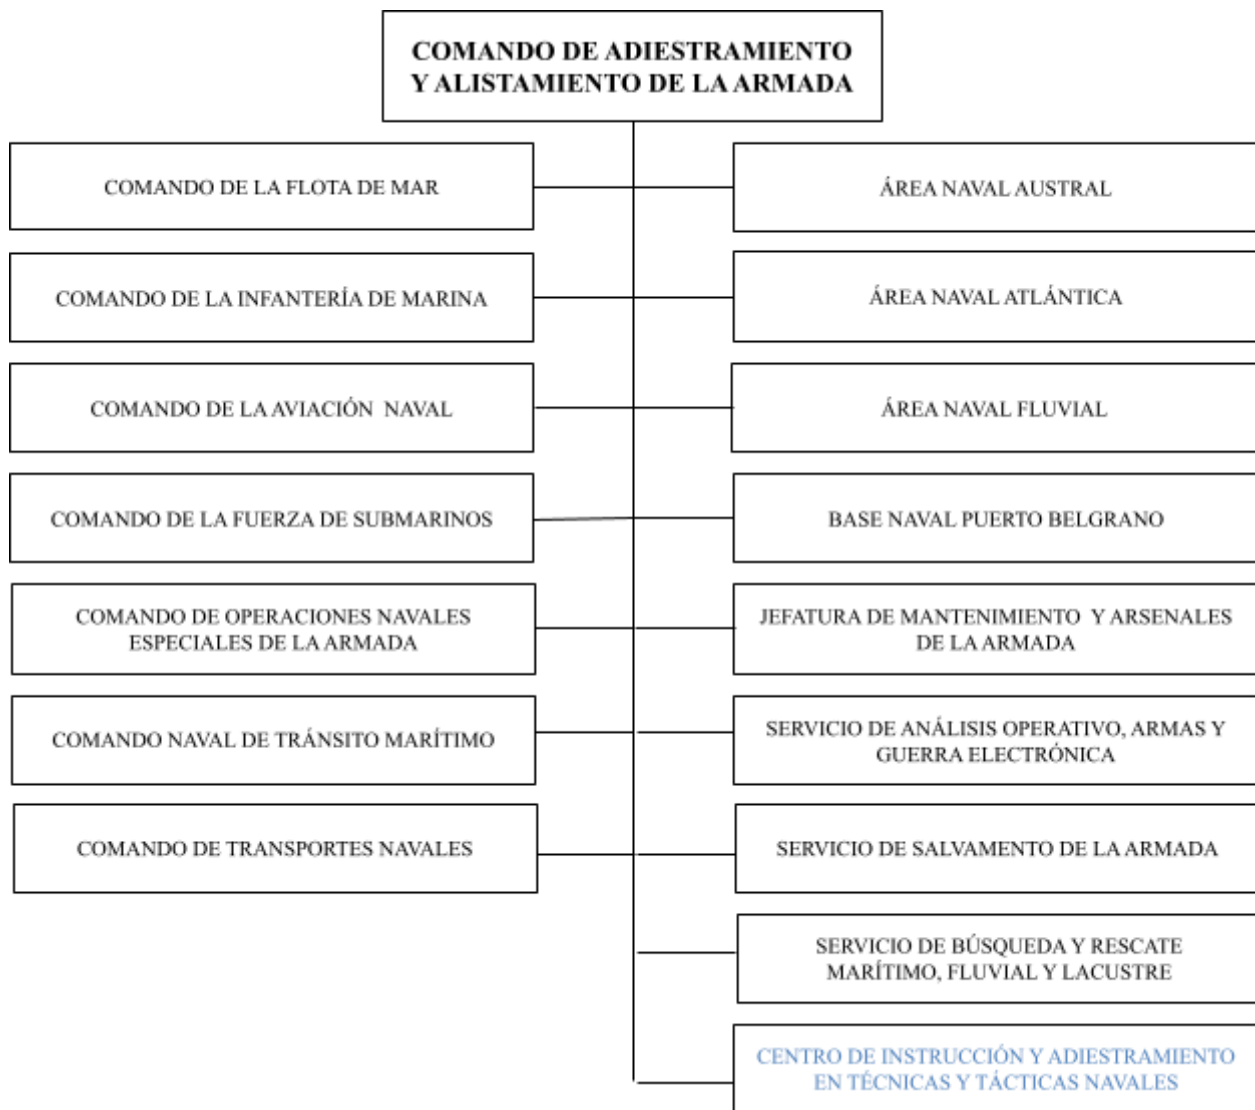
COMANDO DE ADIESTRAMIENTO Y ALISTAMIENTO DE LA ARMADA

COMANDO DE LA FLOTA DE MAR

ÁREA NAVAL AUSTRAL

COMANDO DE LA INFANTERÍA DE MARINA

ÁREA NAVAL ATLÁNTICA

COMANDO DE LA AVIACIÓN NAVAL

ÁREA NAVAL FLUVIAL

COMANDO DE LA FUERZA DE SUBMARINOS

BASE NAVAL PUERTO BELGRANO

COMANDO DE OPERACIONES NAVALES ESPECIALES DE LA ARMADA

JEFATURA DE MANTENIMIENTO Y ARSENALES DE LA ARMADA

COMANDO NAVAL DE TRÁNSITO MARÍTIMO

SERVICIO DE ANÁLISIS OPERATIVO, ARMAS Y GUERRA ELECTRÓNICA

COMANDO DE TRANSPORTES NAVALES

SERVICIO DE SALVAMENTO DE LA ARMADA

SERVICIO DE BÚSQUEDA Y RESCATE MARÍTIMO, FLUVIAL Y LACUSTRE

CENTRO DE INSTRUCCIÓN Y ADIESTRAMIENTO EN TÉCNICAS Y TÁCTICAS NAVALES